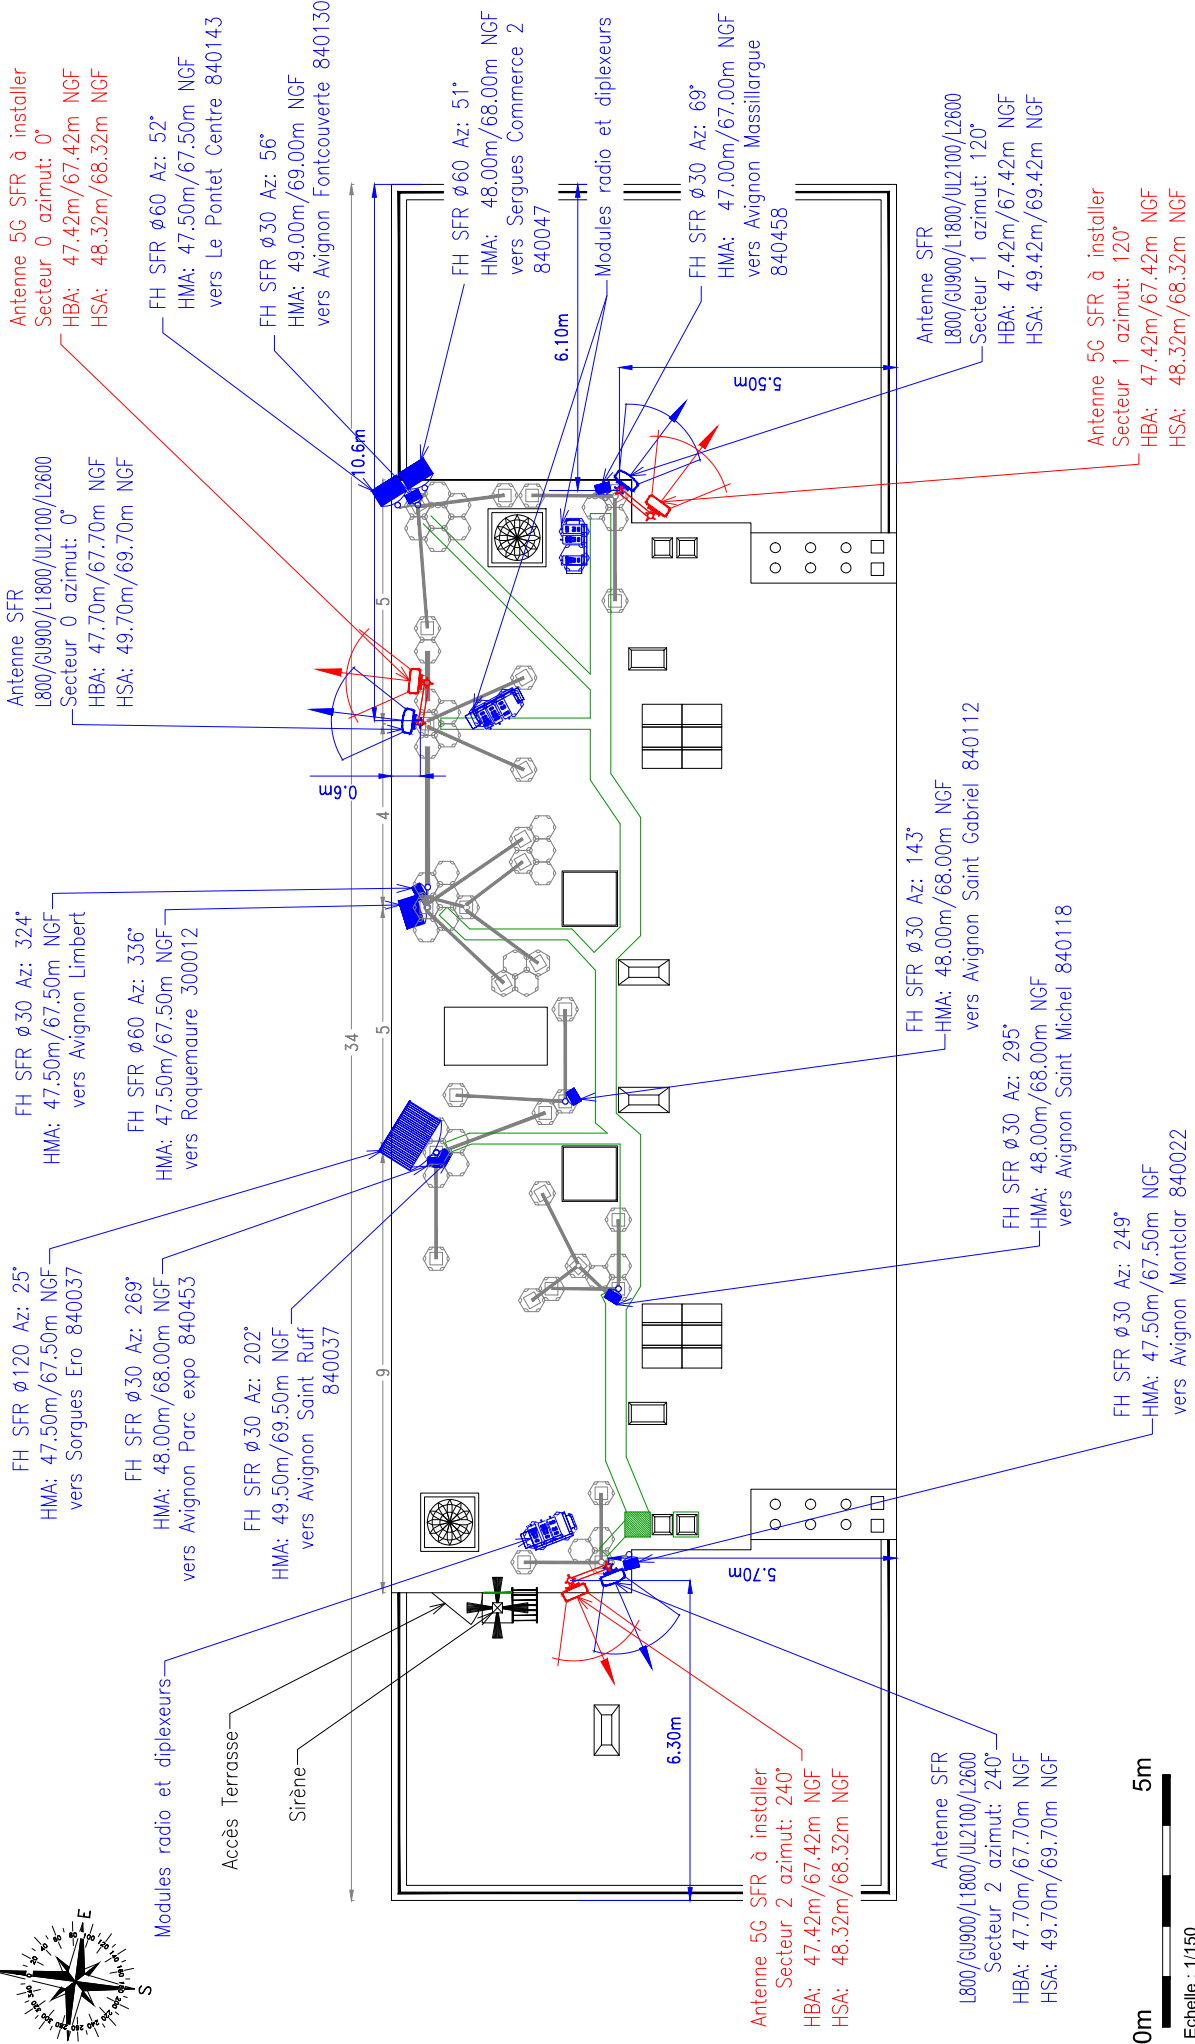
Antenne 5G SFR à installer
Secteur 0 azimut: 0°
HBA: 47.42m/67.42m NGF
HSA: 48.32m/68.32m NGF

FH SFR ø60 Az: 52°
HMA: 47.50m/67.50m NGF
vers Le Pontet Centre 840143

FH SFR ø30 Az: 56°
HMA: 49.00m/69.00m NGF
vers Avignon Fontcouverte 840130

FH SFR ø60 Az: 51°
HMA: 48.00m/68.00m NGF
vers Sergues Commerce 2
840047

Modules radio et diplexeurs

FH SFR ø30 Az: 69°
HMA: 47.00m/67.00m NGF
vers Avignon Massillargue
840458

Antenne SFR
L800/GU900/L1800/UL2100/L2600
Secteur 1 azimut: 120°
HBA: 47.42m/67.42m NGF
HSA: 49.42m/69.42m NGF

Antenne 5G SFR à installer
Secteur 1 azimut: 120°
HBA: 47.42m/67.42m NGF
HSA: 48.32m/68.32m NGF

6.10m
5.50m
10.6m

Antenne SFR
L800/GU900/L1800/UL2100/L2600
Secteur 0 azimut: 0°
HBA: 47.70m/67.70m NGF
HSA: 49.70m/69.70m NGF

5
0.6m
4
5
34
9

FH SFR ø30 Az: 324°
HMA: 47.50m/67.50m NGF
vers Avignon Limbert

FH SFR ø60 Az: 336°
HMA: 47.50m/67.50m NGF
vers Roquemaure 300012

FH SFR ø30 Az: 143°
HMA: 48.00m/68.00m NGF
vers Avignon Saint Gabriel 840112

FH SFR ø30 Az: 295°
HMA: 48.00m/68.00m NGF
vers Avignon Saint Michel 840118

FH SFR ø30 Az: 249°
HMA: 47.50m/67.50m NGF
vers Avignon Montclar 840022

FH SFR ø120 Az: 25°
HMA: 47.50m/67.50m NGF
vers Sorgues Ero 840037

FH SFR ø30 Az: 269°
HMA: 48.00m/68.00m NGF
vers Avignon Parc expo 840453

FH SFR ø30 Az: 202°
HMA: 49.50m/69.50m NGF
vers Avignon Saint Ruff
840037

5.70m
6.30m

Modules radio et diplexeurs

Accès Terrasse

Sirène

Antenne 5G SFR à installer
Secteur 2 azimut: 240°
HBA: 47.42m/67.42m NGF
HSA: 48.32m/68.32m NGF

Antenne SFR
L800/GU900/L1800/UL2100/L2600
Secteur 2 azimut: 240°
HBA: 47.70m/67.70m NGF
HSA: 49.70m/69.70m NGF

E
S

0m
5m
Echelle : 1/150